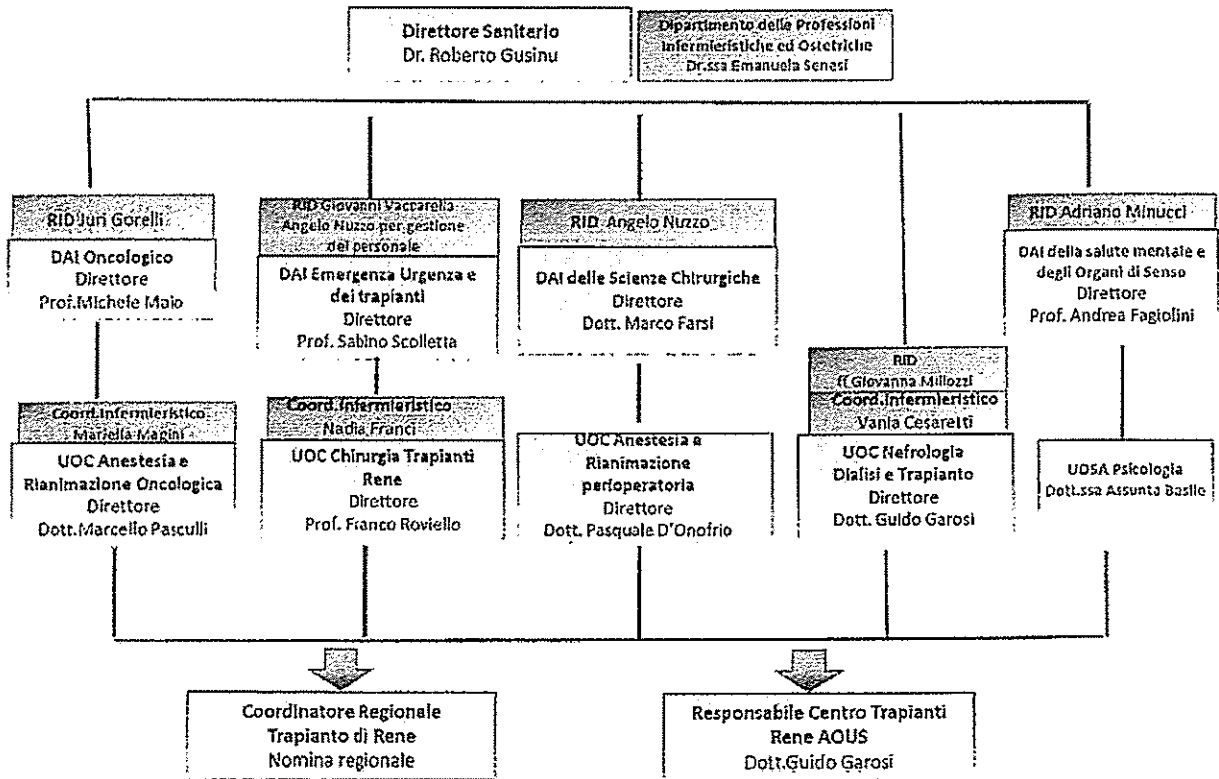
Direttore Sanitario
Dr. Roberto Gusinu

Dipartimento delle Professioni Infermieristiche ed Ostetriche
Dr.ssa Emanuela Senesi

RID Juri Gorelli

DAI Oncologico
Direttore
Prof.Michele Maio

Coord.Infermieristico
Mariella Magini

UOC Anestesia e Rianimazione Oncologica
Direttore
Dott.Marcello Pasculli

RID Giovanni Vaccarella Angelo Nuzzo per gestione del personale

DAI Emergenza Urgenza e dei trapianti
Direttore
Prof. Sabino Scolletta

Coord.Infermieristico
Nadia Franci

UOC Chirurgia Trapianti Rene
Direttore
Prof. Franco Roviello

RID Angelo Nuzzo

DAI delle Scienze Chirurgiche
Direttore
Dott. Marco Farsi

UOC Anestesia e Rianimazione perioperatoria
Direttore
Dott. Pasquale D'Onofrio

RID
ff Giovanna Millozzi

Coord.Infermieristico
Vania Cesaretti

UOC Nefrologia Dialisi e Trapianto
Direttore
Dott. Guido Garosi

RID Adriano Minucci

DAI della salute mentale e degli Organi di Senso
Direttore
Prof. Andrea Fagiolini

UOSA Psicologia
Dott.ssa Assunta Basile

Coordinatore Regionale
Trapianto di Rene
Nomina regionale

Responsabile Centro Trapianti
Rene AOUS
Dott.Guido Garosi